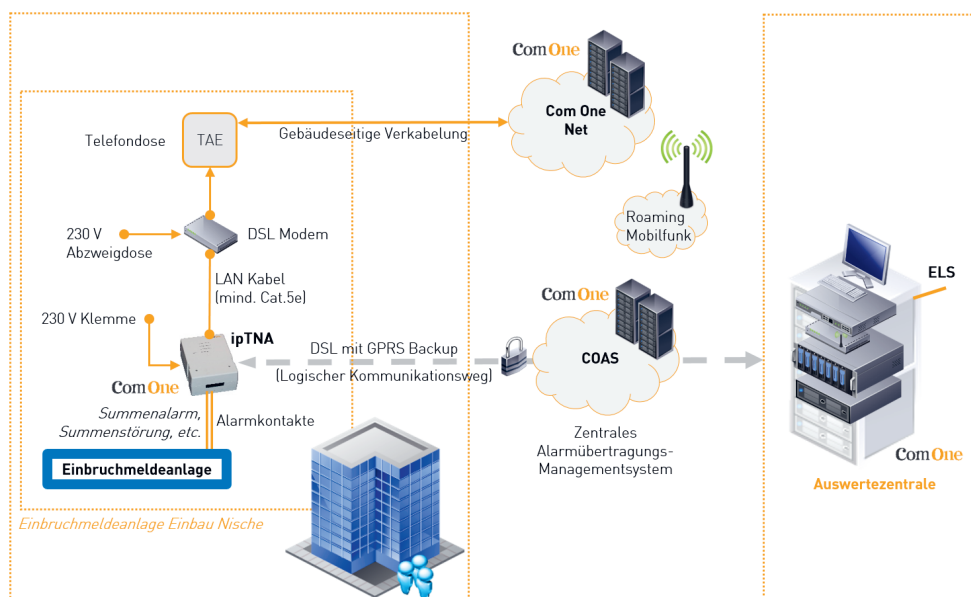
ComOne

Com One Net

Telefondose

TAE

Gebäudeseitige Verkabelung

Roaming Mobilfunk

230 V Abzweigdose

DSL Modem

LAN Kabel (mind. Cat.5e)

230 V Klemme

ipTNA

DSL mit GPRS Backup (Logischer Kommunikationsweg)

ComOne

COAS

ComOne

Summenalarm, Summenstörung, etc.

Alarmkontakte

Einbruchmeldeanlage

Zentrales Alarmübertragungs-Managementsystem

Einbruchmeldeanlage Einbau Nische

ELS

ComOne

Auswertezentrale